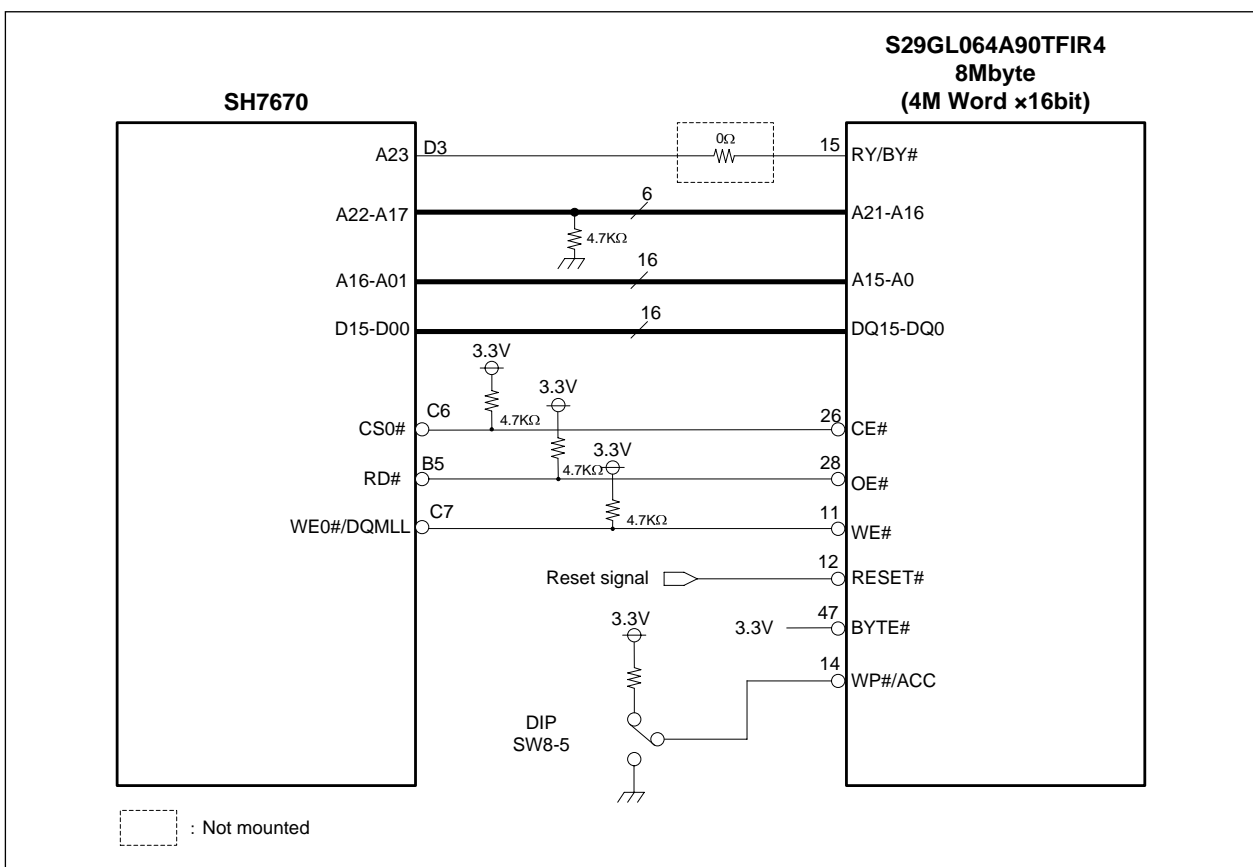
SH7670

S29GL064A90TFIR4
8Mbyte
(4M Word ×16bit)

A23
D3
0Ω
15
RY/BY#

A22-A17
6
A21-A16
4.7KΩ

A16-A01
16
A15-A0

D15-D00
16
DQ15-DQ0

3.3V
3.3V
C6
4.7KΩ
CS0#
26
CE#

3.3V
B5
RD#
4.7KΩ
28
OE#

C7
WE0#/DQMLL
4.7KΩ
11
WE#

Reset signal
12
RESET#

3.3V
3.3V
47
BYTE#

14
WP#/ACC

DIP
SW8-5

: Not mounted